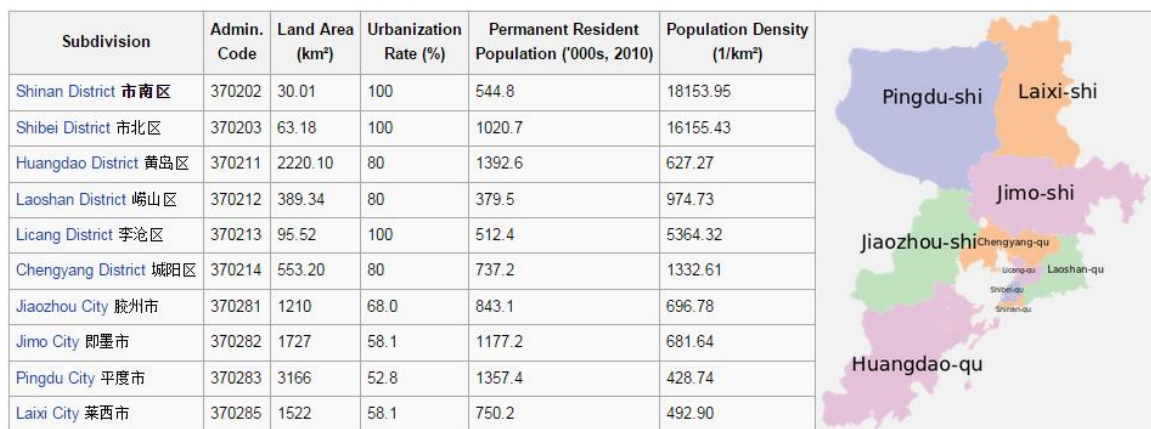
| Subdivision | Admin. Code | Land Area (km²) | Urbanization Rate (%) | Permanent Resident Population ('000s, 2010) | Population Density (1/km²) |
|---|---|---|---|---|---|
| Shinan District 市南区 | 370202 | 30.01 | 100 | 544.8 | 18153.95 |
| Shibei District 市北区 | 370203 | 63.18 | 100 | 1020.7 | 16155.43 |
| Huangdao District 黄岛区 | 370211 | 2220.10 | 80 | 1392.6 | 627.27 |
| Laoshan District 崂山区 | 370212 | 389.34 | 80 | 379.5 | 974.73 |
| Licang District 李沧区 | 370213 | 95.52 | 100 | 512.4 | 5364.32 |
| Chengyang District 城阳区 | 370214 | 553.20 | 80 | 737.2 | 1332.61 |
| Jiaozhou City 胶州市 | 370281 | 1210 | 68.0 | 843.1 | 696.78 |
| Jimo City 即墨市 | 370282 | 1727 | 58.1 | 1177.2 | 681.64 |
| Pingdu City 平度市 | 370283 | 3166 | 52.8 | 1357.4 | 428.74 |
| Laixi City 莱西市 | 370285 | 1522 | 58.1 | 750.2 | 492.90 |

Pingdu-shi
Laixi-shi
Jimo-shi
Jiaozhou-shi
Chengyang-qu
Licang-qu
Laoshan-qu
Shibei-qu
Shinan-qu
Huangdao-qu